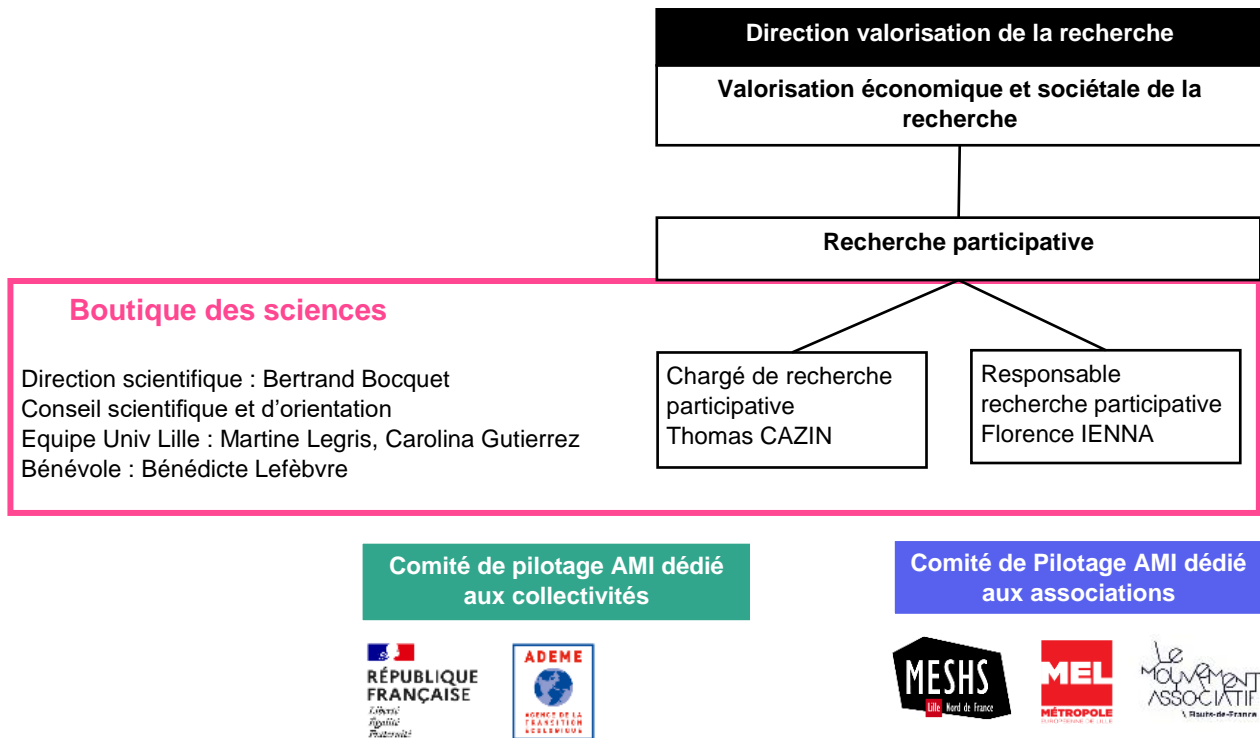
Direction valorisation de la recherche

Valorisation économique et sociétale de la recherche

Recherche participative

Boutique des sciences

Direction scientifique : Bertrand Bocquet
Conseil scientifique et d'orientation
Equipe Univ Lille : Martine Legris, Carolina Gutierrez
Bénévole : Bénédicte Lefèbvre

Chargé de recherche participative
Thomas CAZIN

Responsable recherche participative
Florence IENNA

Comité de pilotage AMI dédié aux collectivités

Comité de Pilotage AMI dédié aux associations

RÉPUBLIQUE FRANÇAISE
Liberté
Égalité
Fraternité

ADEME
AGENCE DE LA TRANSITION ÉCOLOGIQUE

MESHS
Lille Nord de France

MEL
MÉTROPOLE
EUROPÉENNE DE LILLE

Le Mouvement Associatif
Hauts-de-France